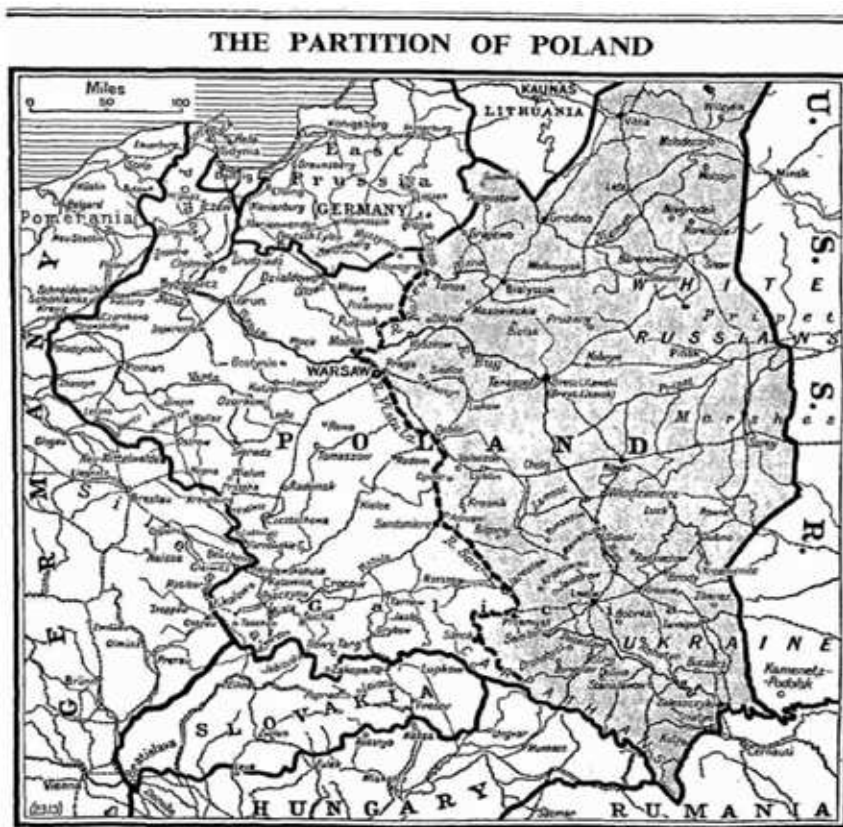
THE PARTITION OF POLAND

Miles
0 50 100

KAUNAS
LITHUANIA

East Prussia
(GERMANY)

Pomerania

GERMANY

U. S. S. R.

WHITE RUSSIANS

WARSAW

POLAND

Galicia

UKRAINE

SLOVAKIA

HUNGARY

RUMANIA

Kamenets-Podolsk

Grodno
Bialystok
Lwow
Cracow
Vilna
Brest-Litovsk
Pinsk
Lublin
Poznan
Breslau
Vienna
Minsk
Danzig
Konigsberg
Torun
Lodz
Kielce
Przemysl
Tarnopol
Stanislawow
Lutsk
Kovel
Rovno
Czestochowa
Katowice
Radom
Siedlce
Lomza
Augustow